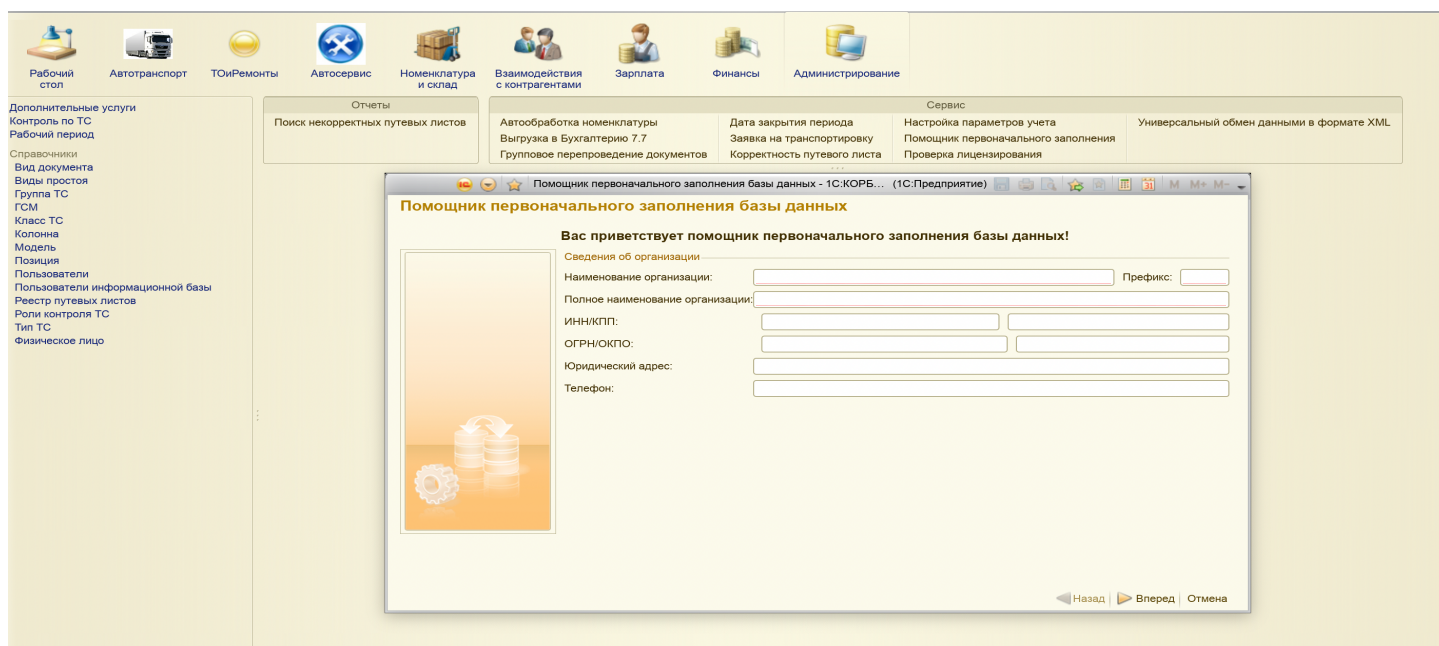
Рабочий стол
Автотранспорт
ТОиРемонты
Автосервис
Номенклатура и склад
Взаимодействия с контрагентами
Зарплата
Финансы
Администрирование

Дополнительные услуги
Контроль по ТС
Рабочий период

Справочники
Вид документа
Виды простоя
Группа ТС
ГСМ
Класс ТС
Колонна
Модель
Позиция
Пользователи
Пользователи информационной базы
Реестр путевых листов
Роли контроля ТС
Тип ТС
Физическое лицо

Отчеты
Поиск некорректных путевых листов

Сервис
Автообработка номенклатуры
Выгрузка в Бухгалтерию 7.7
Групповое перепроведение документов
Дата закрытия периода
Заявка на транспортировку
Корректность путевого листа
Настройка параметров учета
Помощник первоначального заполнения
Проверка лицензирования
Универсальный обмен данными в формате XML

Помощник первоначального заполнения базы данных - 1С:КОРБ... (1С:Предприятие)
M M+ M-

Помощник первоначального заполнения базы данных

Вас приветствует помощник первоначального заполнения базы данных!

Сведения об организации
Наименование организации:
Префикс:
Полное наименование организации:
ИНН/КПП:
ОГРН/ОКПО:
Юридический адрес:
Телефон:

Назад | Вперед | Отмена